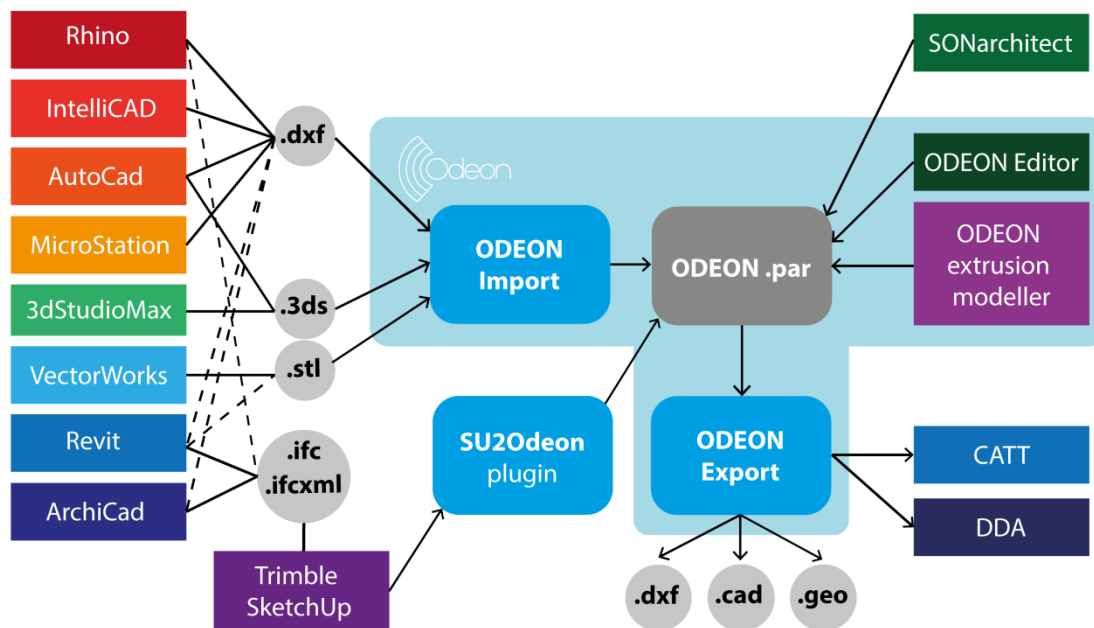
Rhino
IntelliCAD
AutoCad
MicroStation
3dStudioMax
VectorWorks
Revit
ArchiCad

.dxf
.3ds
.stl
.ifc
.ifcxml

Trimble SketchUp

Odeon

ODEON Import

ODEON .par

SU2Odeon plugin

ODEON Export

SONarchitect
ODEON Editor
ODEON extrusion modeller

CATT
DDA

.dxf
.cad
.geo